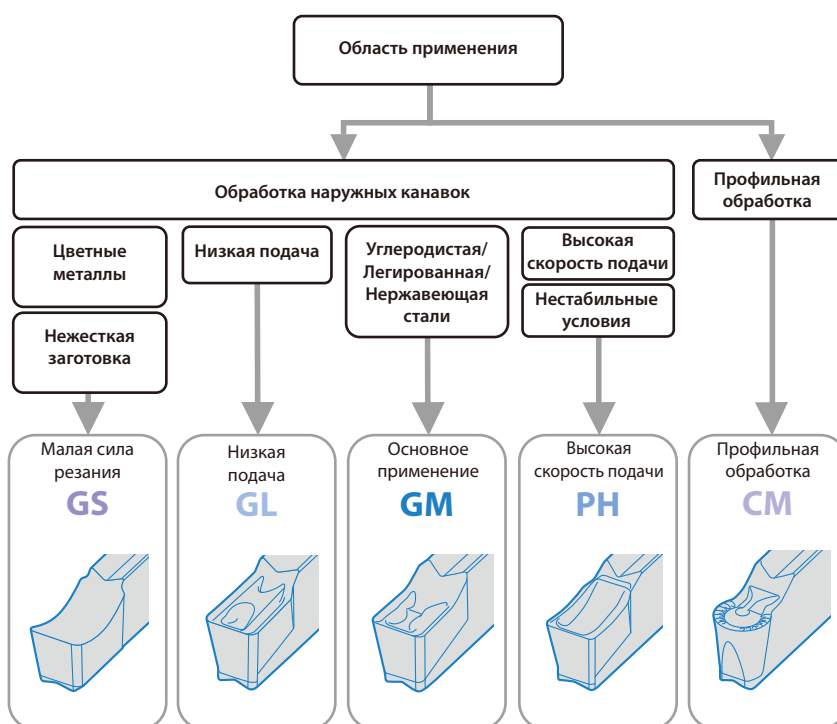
Область применения

Обработка наружных канавок

Профильная обработка

Цветные металлы

Нежесткая заготовка

Низкая подача

Углеродистая/ Легированная/ Нержавеющая стали

Высокая скорость подачи

Нестабильные условия

Малая сила резания
GS

Низкая подача
GL

Основное применение
GM

Высокая скорость подачи
PH

Профильная обработка
CM